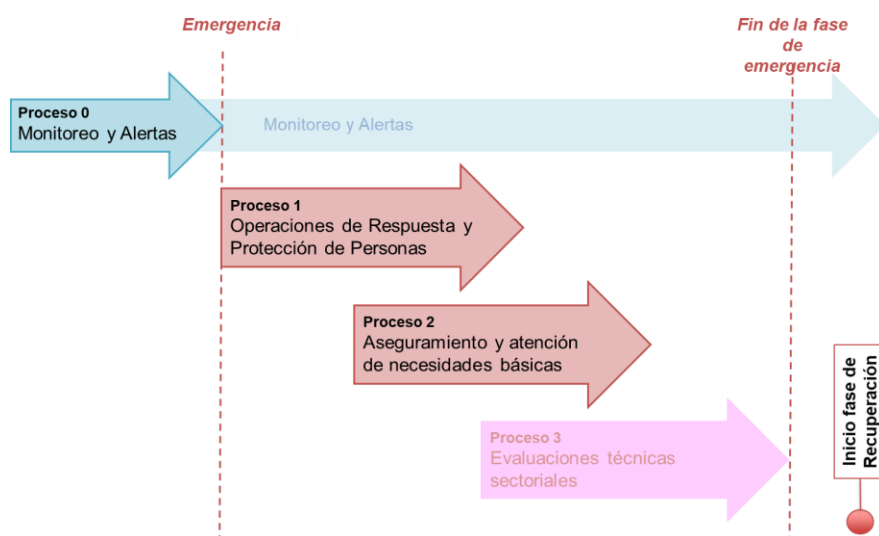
Emergencia

Fin de la fase de emergencia

Proceso 0
Monitoreo y Alertas

Monitoreo y Alertas

Proceso 1
Operaciones de Respuesta y Protección de Personas

Proceso 2
Aseguramiento y atención de necesidades básicas

Proceso 3
Evaluaciones técnicas sectoriales

Inicio fase de Recuperación